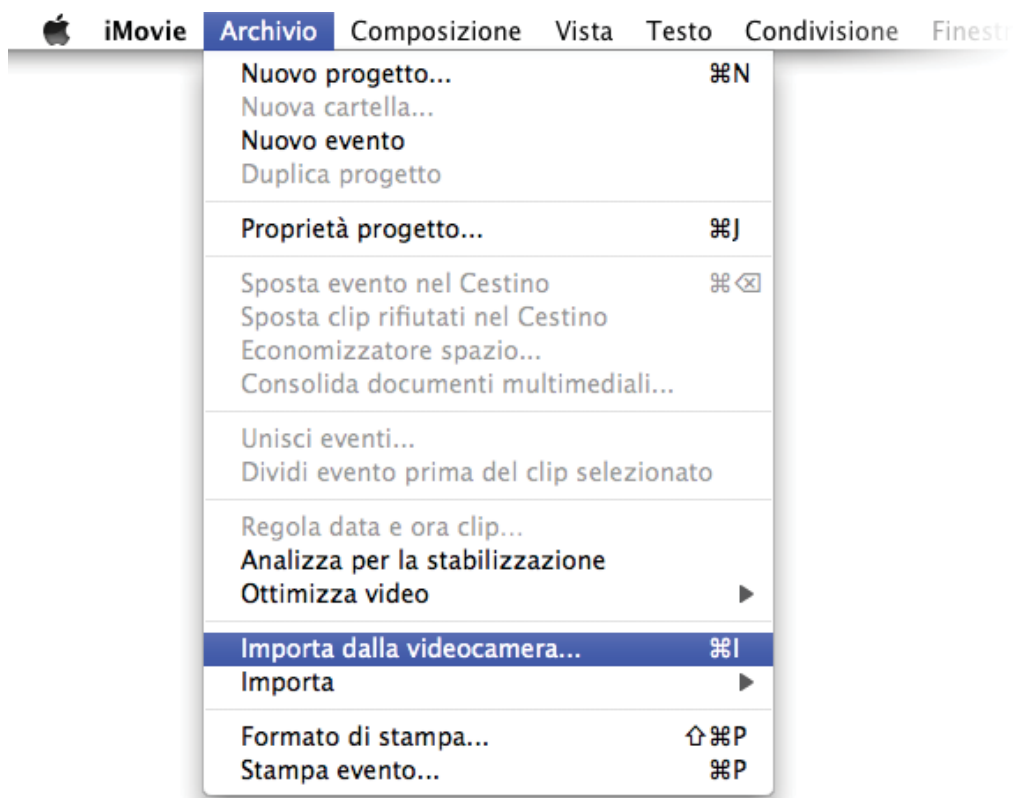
iMovie Archivio Composizione Vista Testo Condivisione Finest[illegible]

Nuovo progetto... ⌘N
Nuova cartella...
Nuovo evento
Duplica progetto

Proprietà progetto... ⌘J

Sposta evento nel Cestino ⌘⌫
Sposta clip rifiutati nel Cestino
Economizzatore spazio...
Consolida documenti multimediali...

Unisci eventi...
Dividi evento prima del clip selezionato

Regola data e ora clip...
Analizza per la stabilizzazione
Ottimizza video ▶

Importa dalla videocamera... ⌘I
Importa ▶

Formato di stampa... ⇧⌘P
Stampa evento... ⌘P